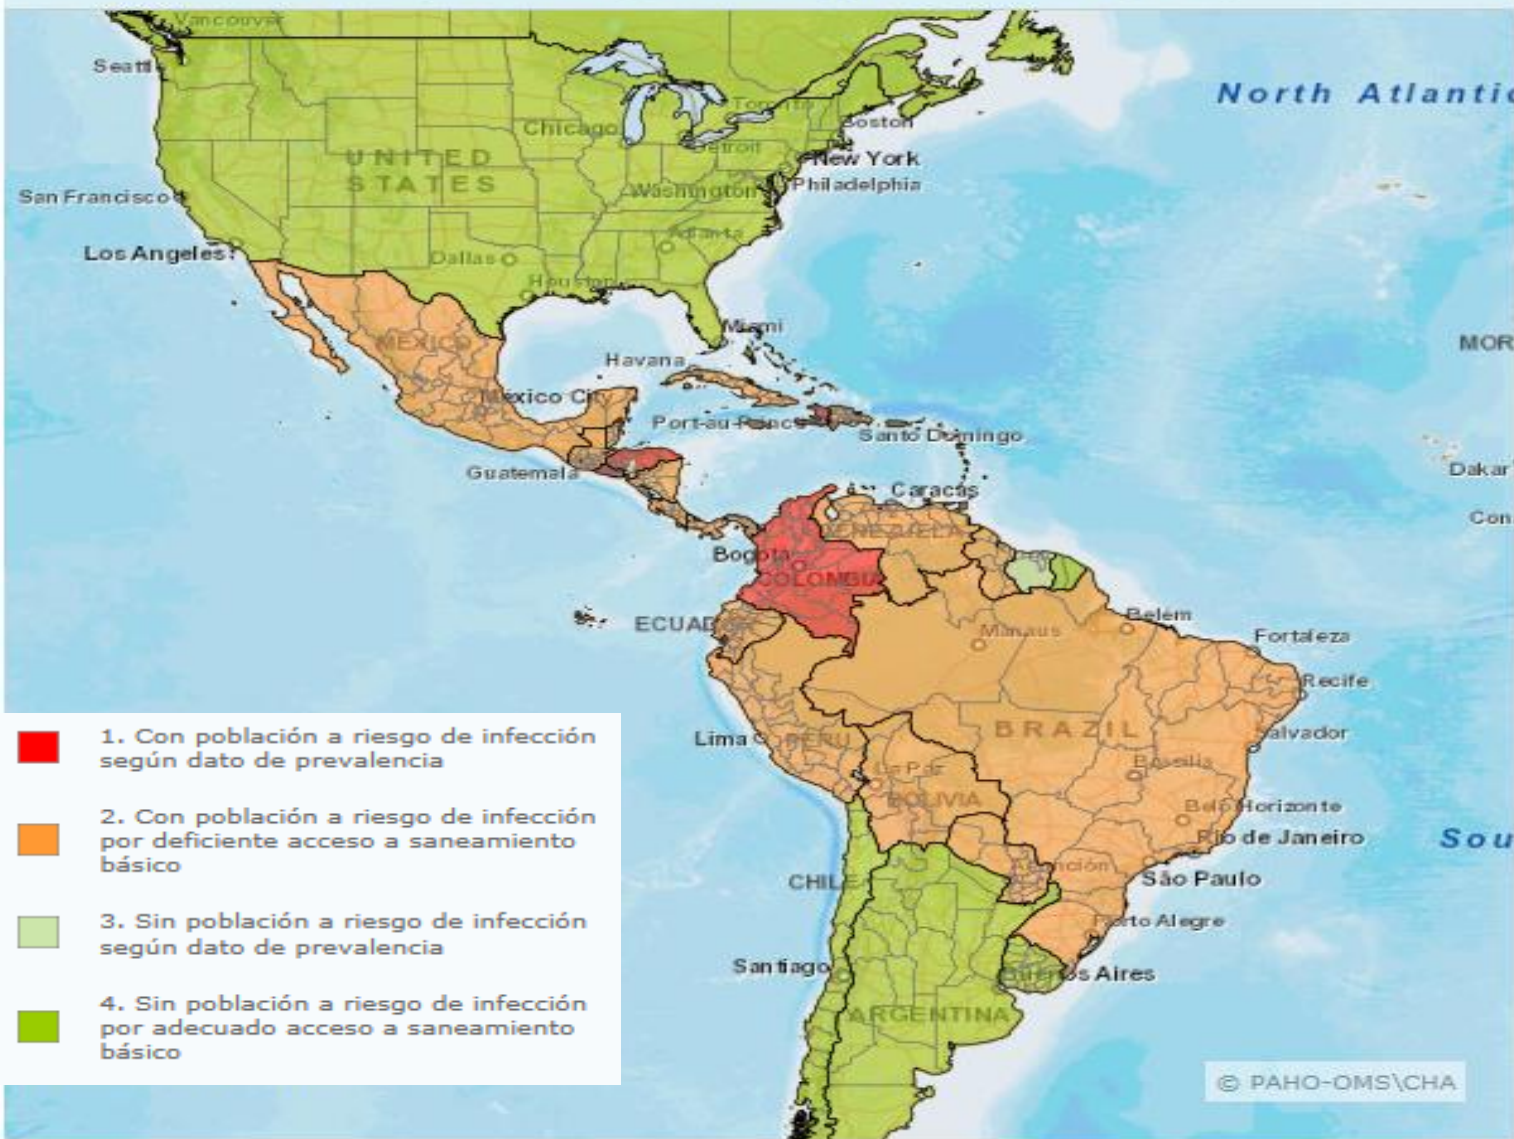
Vancouver
Seattle
North Atlantic
Chicago
Toronto
Boston
UNITED STATES
Detroit
New York
San Francisco
Washington
Philadelphia
Atlanta
Los Angeles
Dallas
Houston
Miami
MEXICO
Havana
MOR
México City
Port-au-Prince
Santo Domingo
Dakar
Guatemala
Caracas
Con
VENEZUELA
Bogota
COLOMBIA
ECUADOR
Belém
Manaus
Fortaleza
Recife
Lima
PERU
BRAZIL
Salvador
La Paz
Brasilia
BOLIVIA
Belo Horizonte
Rio de Janeiro
Sou
CHILE
Asunción
São Paulo
Porto Alegre
Santiago
Buenos Aires
ARGENTINA

1. Con población a riesgo de infección según dato de prevalencia

2. Con población a riesgo de infección por deficiente acceso a saneamiento básico

3. Sin población a riesgo de infección según dato de prevalencia

4. Sin población a riesgo de infección por adecuado acceso a saneamiento básico

© PAHO-OMS\CHA